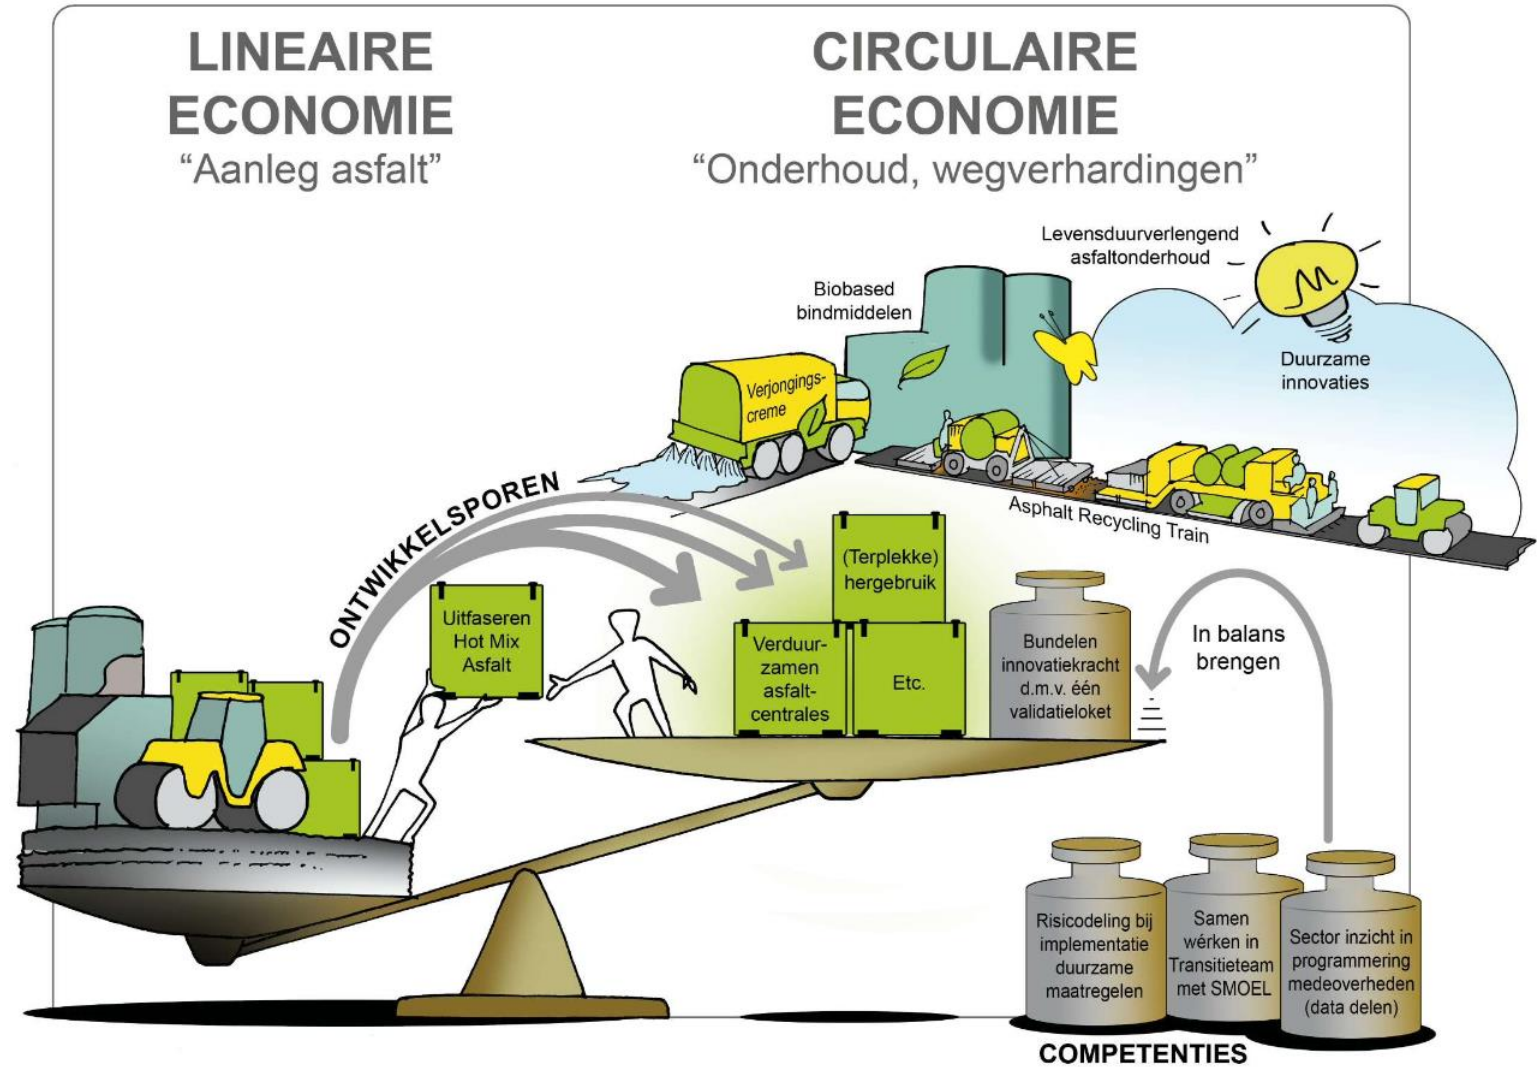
LINEAIRE ECONOMIE
"Aanleg asfalt"

CIRCULAIRE ECONOMIE
"Onderhoud, wegverhardingen"

Levensduurverlengend asfaltonderhoud

Biobased bindmiddelen

Duurzame innovaties

Verjongings-creme

Asphalt Recycling Train

ONTWIKKELSPOREN

Uitfaseren Hot Mix Asfalt

(Terplekke) hergebruik

Verduurzamen asfaltcentrales

Etc.

Bundelen innovatiekracht d.m.v. één validatieloket

In balans brengen

Risicodeling bij implementatie duurzame maatregelen

Samen wérken in Transitieteam met SMOEL

Sector inzicht in programmering medeoverheden (data delen)

COMPETENTIES